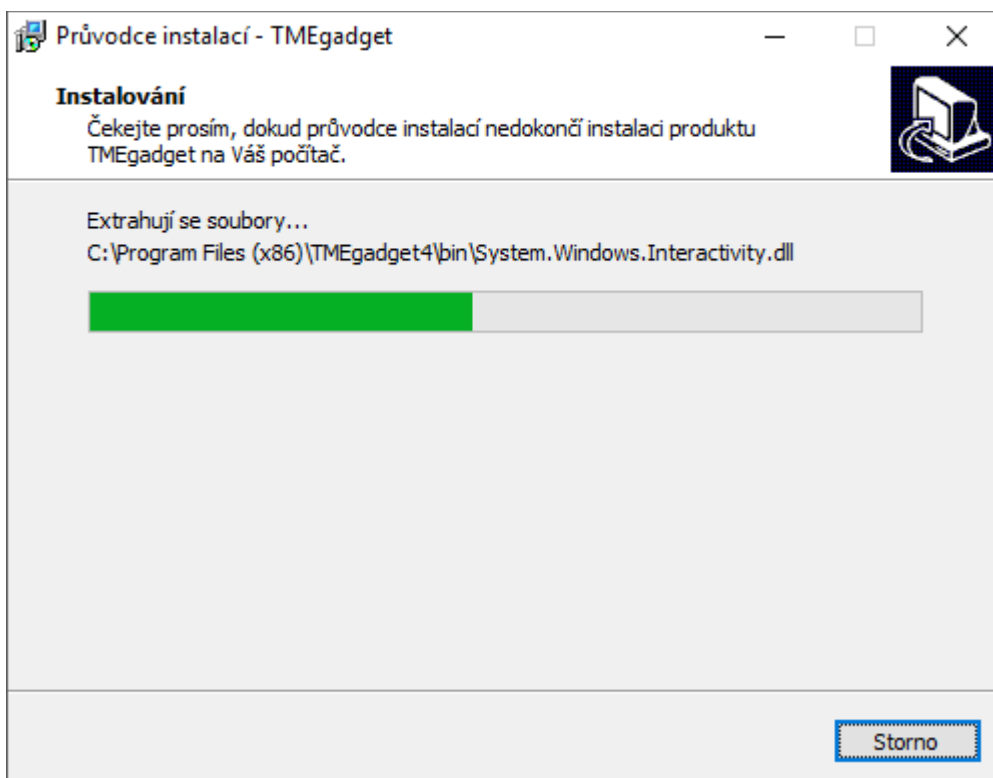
Průvodce instalací - TMEgadget

Instalování

Čekejte prosím, dokud průvodce instalací nedokončí instalaci produktu TMEgadget na Váš počítač.

Extrahují se soubory...

C:\Program Files (x86)\TMEgadget4\bin\System.Windows.Interactivity.dll

Storno